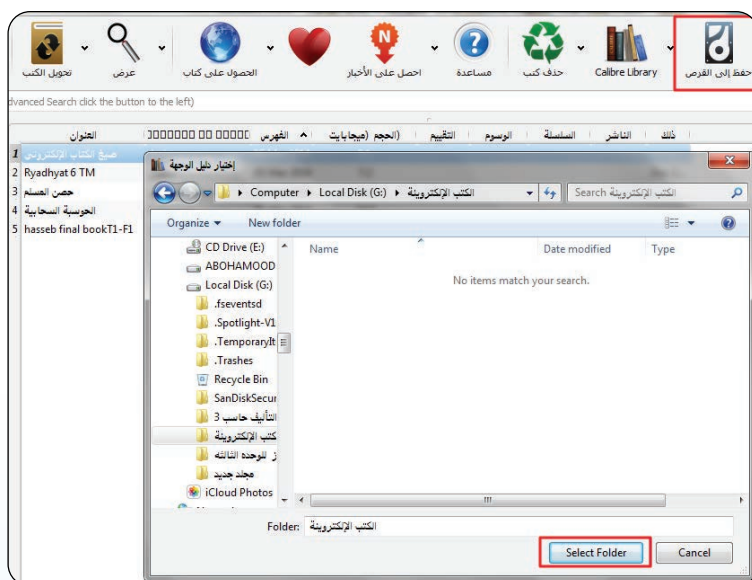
تحويل الكتب
عرض
الحصول على كتاب
احصل على الأخبار
مساعدة
حذف كتب
Calibre Library
حفظ إلى القرص

dvanced Search click the button to the left)

العنوان
▯▯▯▯▯▯▯▯ ▯▯ ▯▯▯▯▯ الفهرس
الحجم (ميجابايت)
التقييم
الوسوم
السلسلة
الناشر
ذلك

1 صنع الكتاب الإلكتروني
2 Ryadhyat 6 TM
3 حصن المسلم
4 الحوسبة السحابية
5 hasseb final bookT1-F1

إختيار دليل الوجهة
Computer ▸ Local Disk (G:) ▸ الكتب الإلكترونية ▸
Search الكتب الإلكترونية
Organize ▾
New folder
CD Drive (E:)
ABOHAMOOD
Local Disk (G:)
.fseventsd
.Spotlight-V1
.TemporaryIt
.Trashes
Recycle Bin
SanDiskSecur
التأليف حاسب 3
الكتب الإلكترونية
ز للوحده الثالثه
مجلد جديد
iCloud Photos
Name
Date modified
Type
No items match your search.
Folder: الكتب الإلكترونية
Select Folder
Cancel